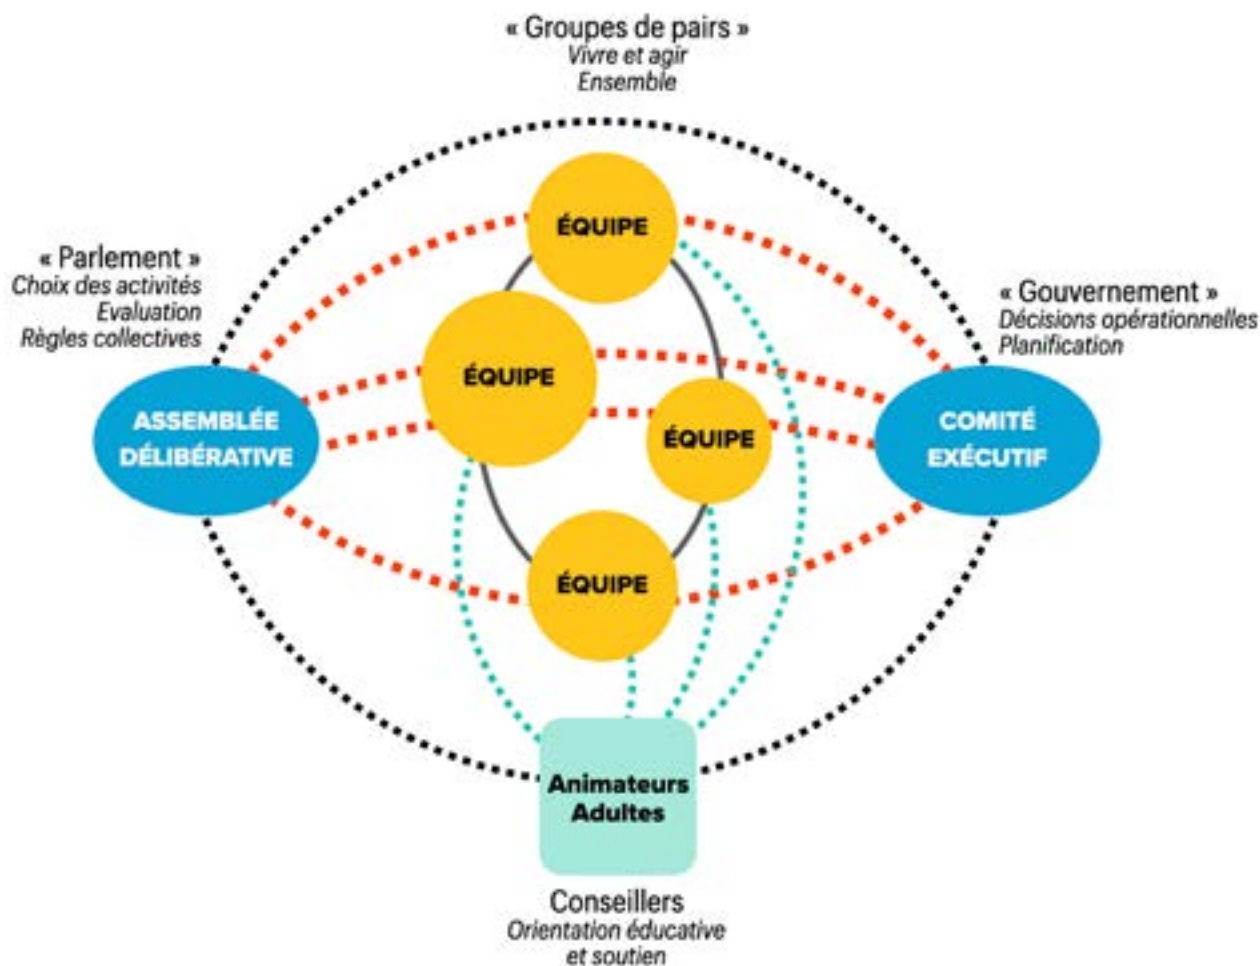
« Groupes de pairs »
Vivre et agir
Ensemble

« Parlement »
Choix des activités
Evaluation
Règles collectives

« Gouvernement »
Décisions opérationnelles
Planification

ÉQUIPE

ÉQUIPE

ÉQUIPE

ÉQUIPE

ASSEMBLÉE DÉLIBÉRATIVE

COMITÉ EXÉCUTIF

Animateurs Adultes

Conseillers
Orientation éducative
et soutien